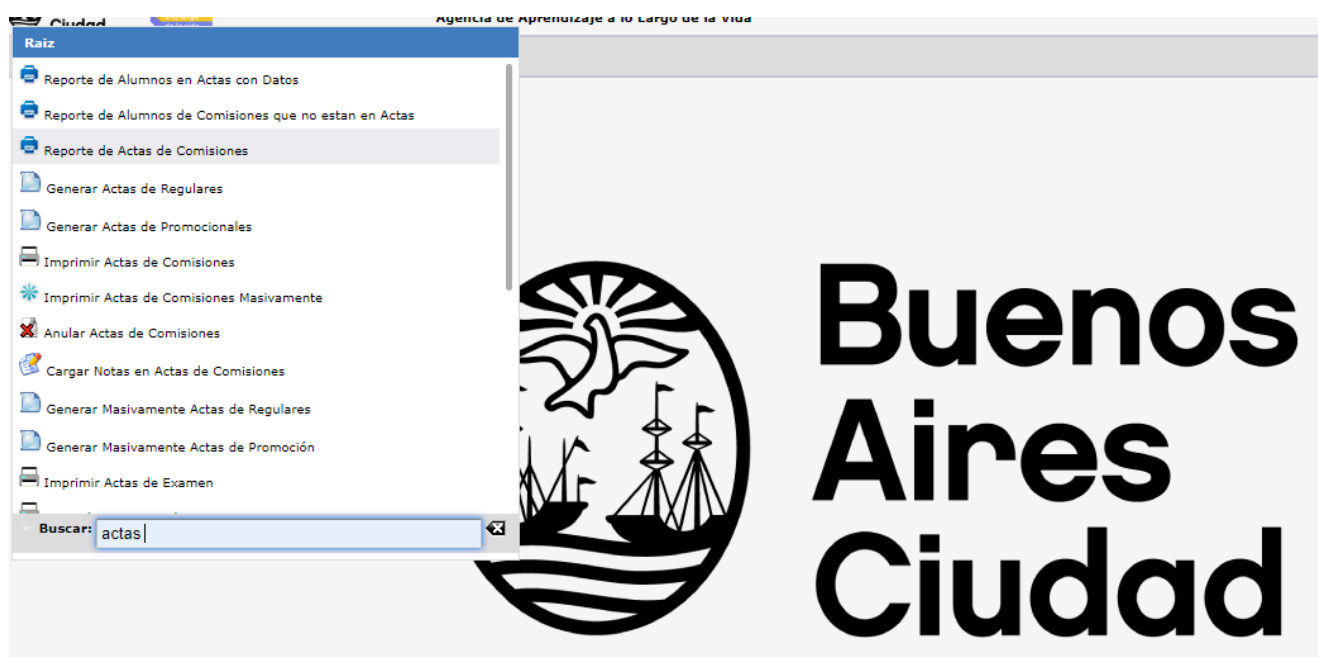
Ciudad

Agencia de Aprendizaje a lo Largo de la Vida

Raiz

Reporte de Alumnos en Actas con Datos

Reporte de Alumnos de Comisiones que no estan en Actas

Reporte de Actas de Comisiones

Generar Actas de Regulares

Generar Actas de Promocionales

Imprimir Actas de Comisiones

Imprimir Actas de Comisiones Masivamente

Anular Actas de Comisiones

Cargar Notas en Actas de Comisiones

Generar Masivamente Actas de Regulares

Generar Masivamente Actas de Promoción

Imprimir Actas de Examen

Buscar: actas

Buenos Aires Ciudad